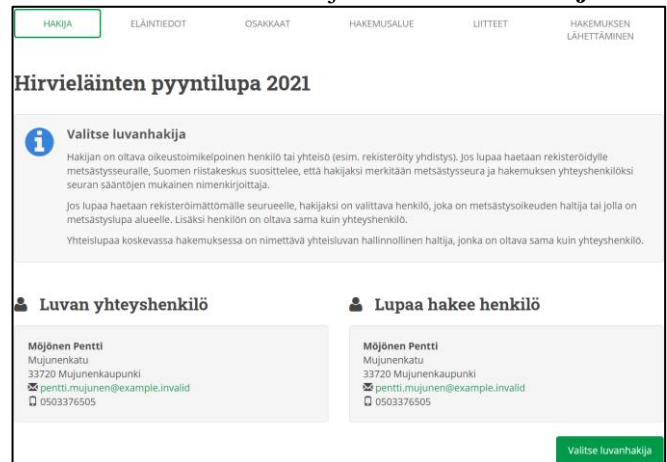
HAKIJA ELÄINTIEDOT OSAKKAAT HAKEMUSALUE LIITTEET HAKEMUKSEN LÄHETTÄMINEN

Hirvieläinten pyyntilupa 2021

Valitse luvanhakija

Hakijan on oltava oikeustoimikelpoinen henkilö tai yhteisö (esim. rekisteröity yhdistys). Jos lupaa haetaan rekisteröidylle metsästysseuralle, Suomen riistakeskus suosittelee, että hakijaksi merkitään metsästysseura ja hakemuksen yhteyshenkilöksi seuran sääntöjen mukainen nimenkirjoittaja.

Jos lupaa haetaan rekisteröimättömälle seurueelle, hakijaksi on valittava henkilö, joka on metsästysoikeuden haltija tai jolla on metsästyslupa alueelle. Lisäksi henkilön on oltava sama kuin yhteyshenkilö.

Yhteislupaa koskevassa hakemuksessa on nimettävä yhteisluvan hallinnollinen haltija, jonka on oltava sama kuin yhteyshenkilö.

Luvan yhteyshenkilö

Möjönen Pentti
Mujunenkatu
33720 Mujunenkaupunki
pentti.mujunen@example.invalid
0503376505

Lupaa hakee henkilö

Möjönen Pentti
Mujunenkatu
33720 Mujunenkaupunki
pentti.mujunen@example.invalid
0503376505

Valitse luvanhakija